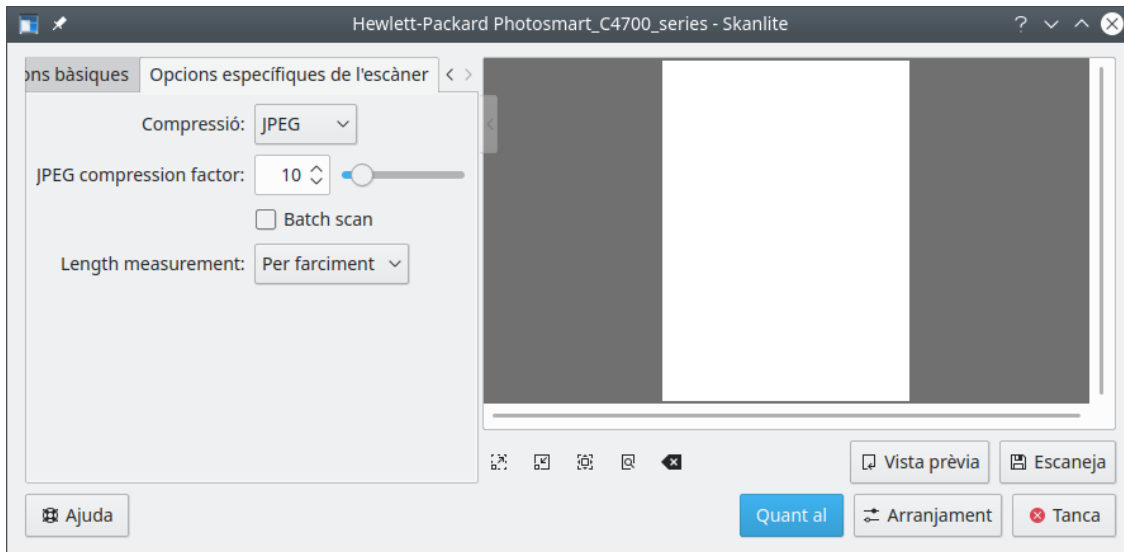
Hewlett-Packard Photosmart_C4700_series - Skanlite

ons bàsiques | Opcions específiques de l'escàner

Compressió: JPEG

JPEG compression factor: 10

Batch scan

Length measurement: Per farciment

Vista prèvia

Escaneja

Ajuda

Quant al

Arranjament

Tanca